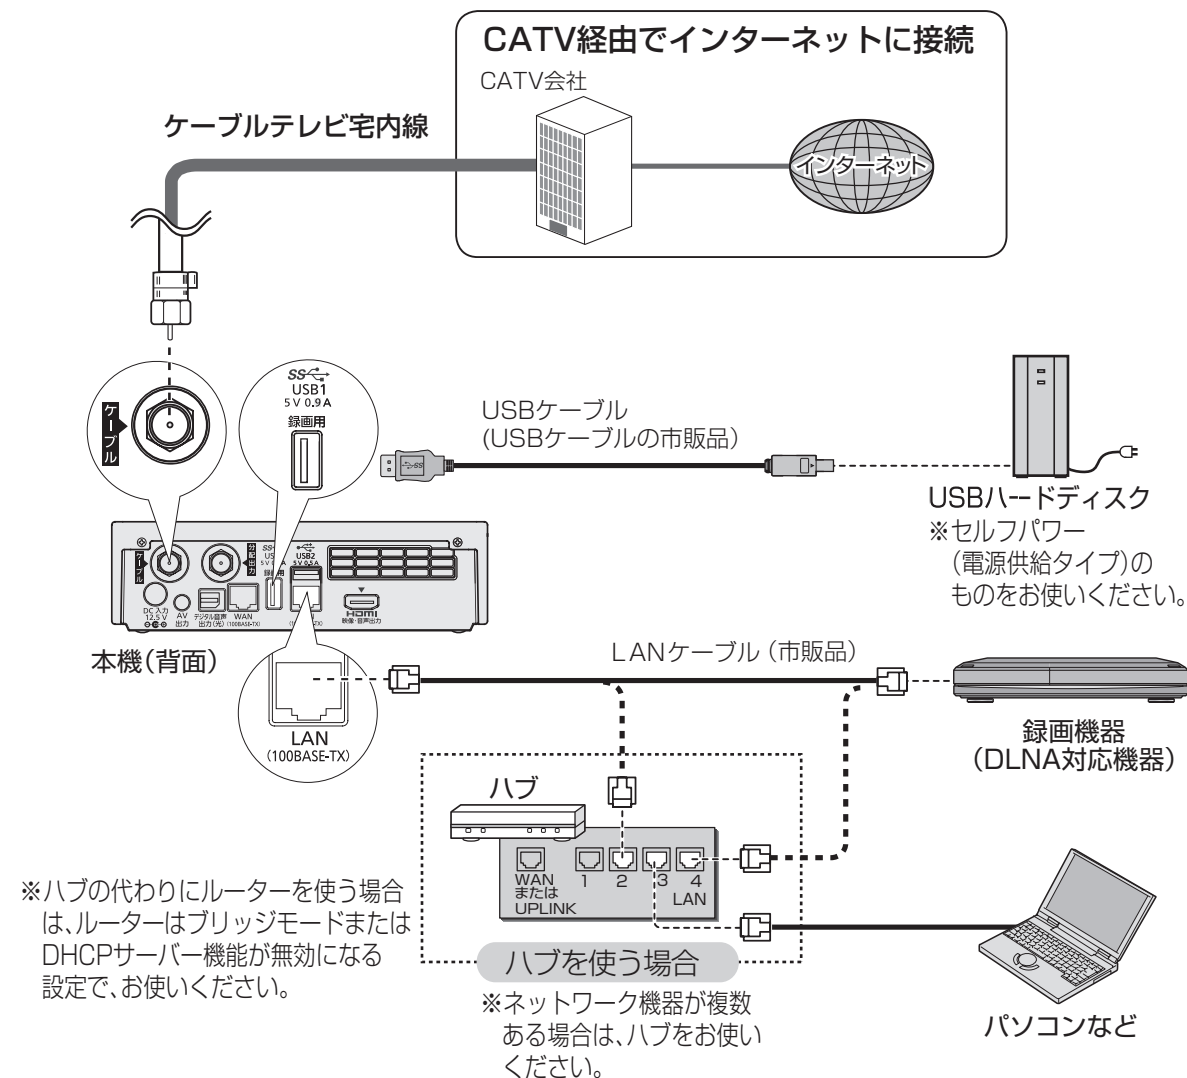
CATV経由でインターネットに接続

CATV会社

インターネット

ケーブルテレビ宅内線

ケーブル

USB1
5 V 0.9 A
録画用

USB2
5 V 0.5 A

DC 入力 12.5 V

AV 出力

デジタル音声 出力(光)

WAN (100BASE-TX)

HDMI 映像・音声出力

本機(背面)

LAN (100BASE-TX)

USBケーブル
(USBケーブルの市販品)

USBハードディスク
※セルフパワー
(電源供給タイプ)の
ものをお使いください。

LANケーブル (市販品)

録画機器
(DLNA対応機器)

ハブ

WAN または UPLINK
1
2
3
4
LAN

※ハブの代わりにルーターを使う場合は、ルーターはブリッジモードまたはDHCPサーバー機能が無効になる設定で、お使いください。

ハブを使う場合

※ネットワーク機器が複数ある場合は、ハブをお使いください。

パソコンなど